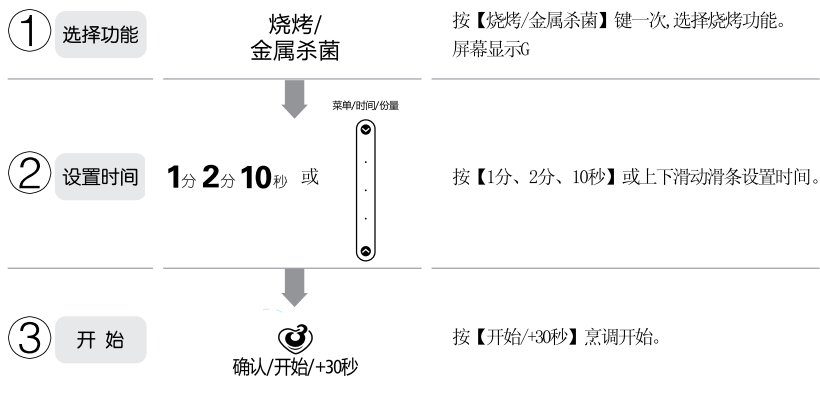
① 选择功能

烧烤/
金属杀菌

按【烧烤/金属杀菌】键一次,选择烧烤功能。
屏幕显示G

菜单/时间/份量

② 设置时间

1分 2分 10秒 或

按【1分、2分、10秒】或上下滑动滑条设置时间。

③ 开 始

确认/开始/+30秒

按【开始/+30秒】烹调开始。